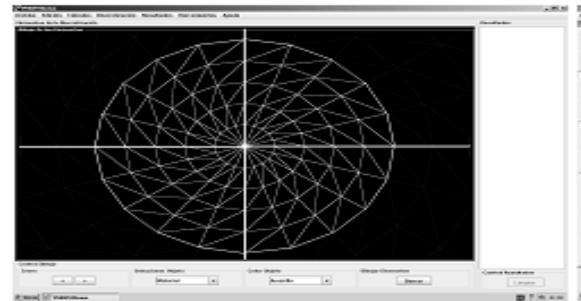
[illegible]
Archivo Editar Calcular Discretizacion Resultados Herramientas Ayuda
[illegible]
Dibujo de los Elementos
Resultados
Control Dibujo
Zoom
Estructura Objeto
Material
Color Objeto
Amarillo
Dibujo Elementos
Borrar
Control Resultados
Limpiar
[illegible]